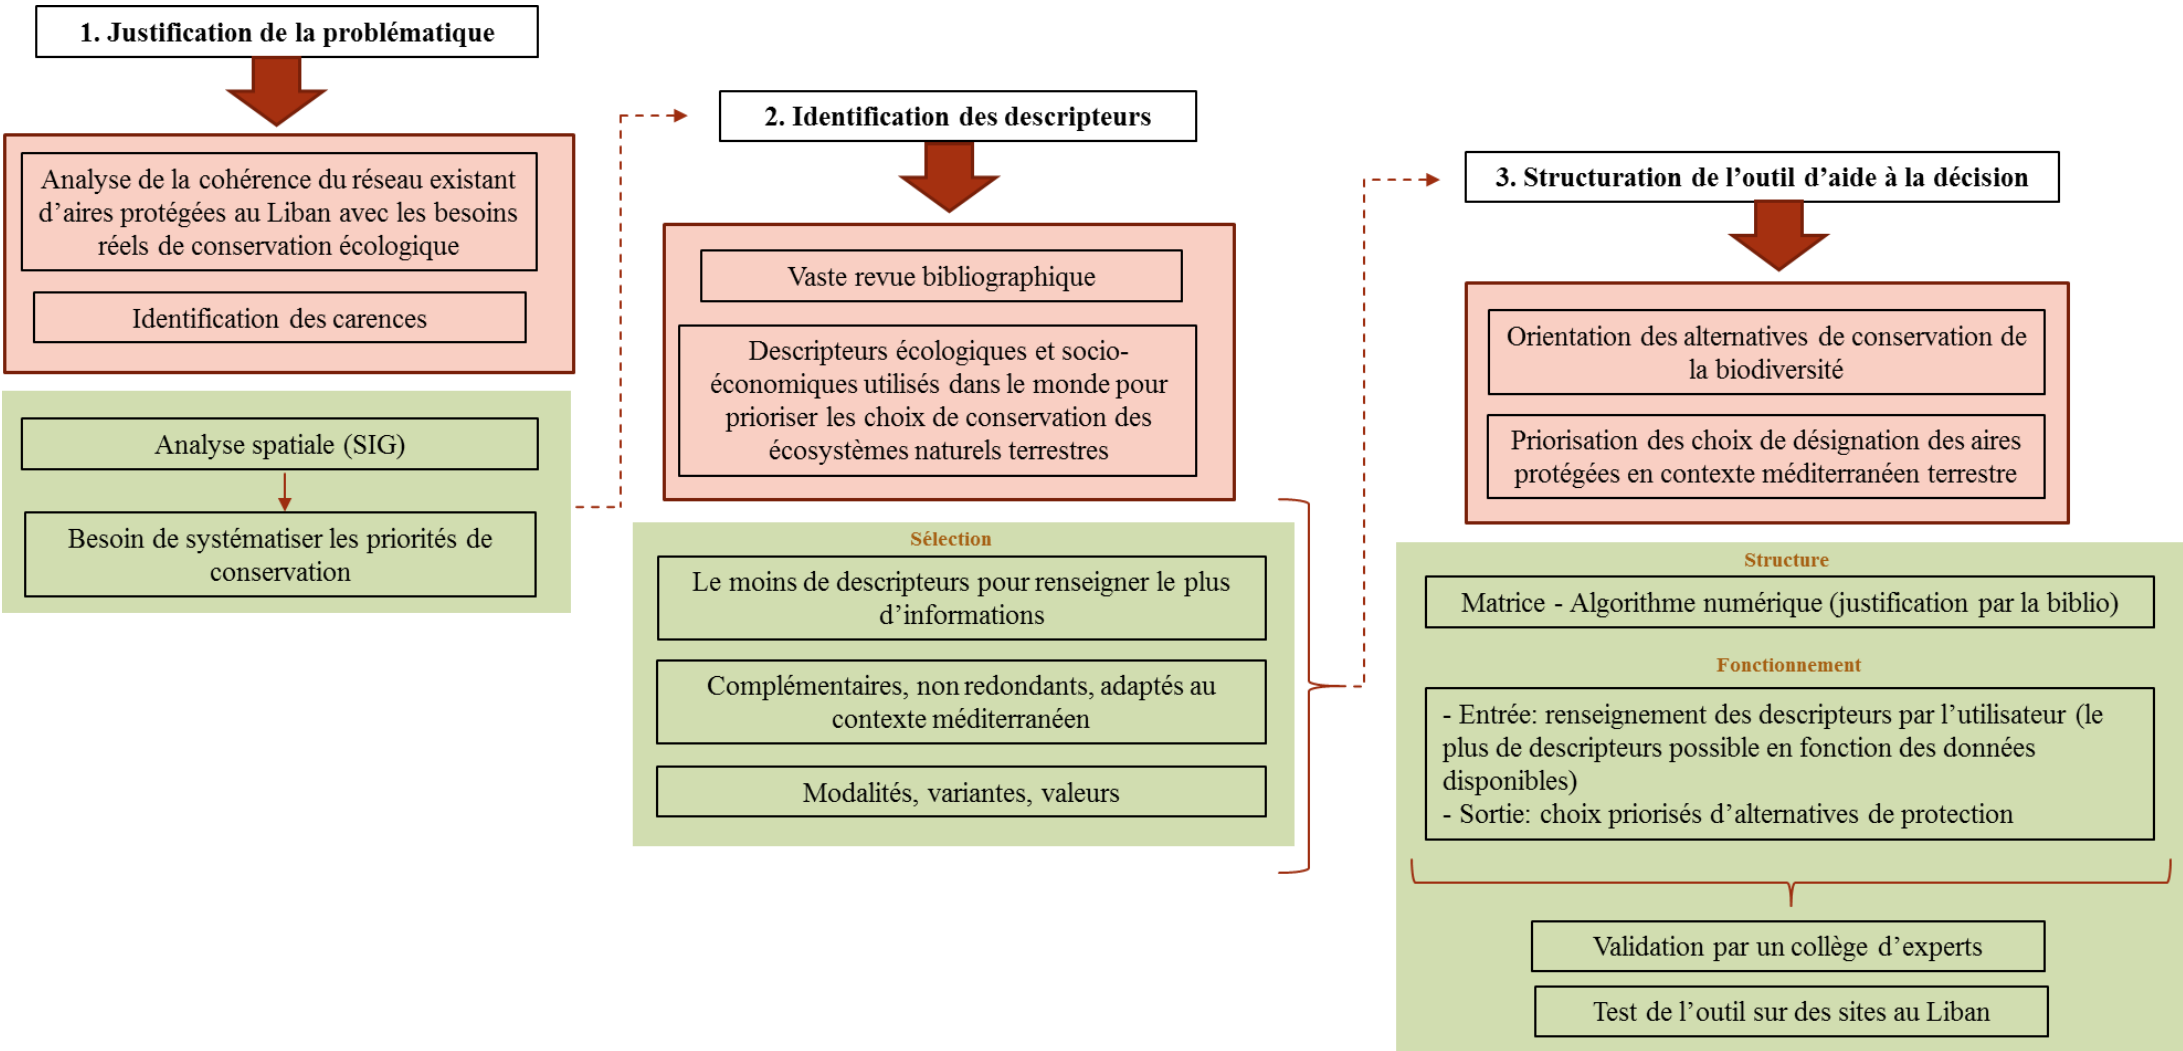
1. Justification de la problématique

Analyse de la cohérence du réseau existant d'aires protégées au Liban avec les besoins réels de conservation écologique

Identification des carences

Analyse spatiale (SIG)

Besoin de systématiser les priorités de conservation

2. Identification des descripteurs

Vaste revue bibliographique

Descripteurs écologiques et socio-économiques utilisés dans le monde pour prioriser les choix de conservation des écosystèmes naturels terrestres

Sélection

Le moins de descripteurs pour renseigner le plus d'informations

Complémentaires, non redondants, adaptés au contexte méditerranéen

Modalités, variantes, valeurs

3. Structuration de l'outil d'aide à la décision

Orientation des alternatives de conservation de la biodiversité

Priorisation des choix de désignation des aires protégées en contexte méditerranéen terrestre

Structure

Matrice - Algorithme numérique (justification par la biblio)

Fonctionnement

- Entrée: renseignement des descripteurs par l'utilisateur (le plus de descripteurs possible en fonction des données disponibles)
- Sortie: choix priorisés d'alternatives de protection

Validation par un collège d'experts

Test de l'outil sur des sites au Liban